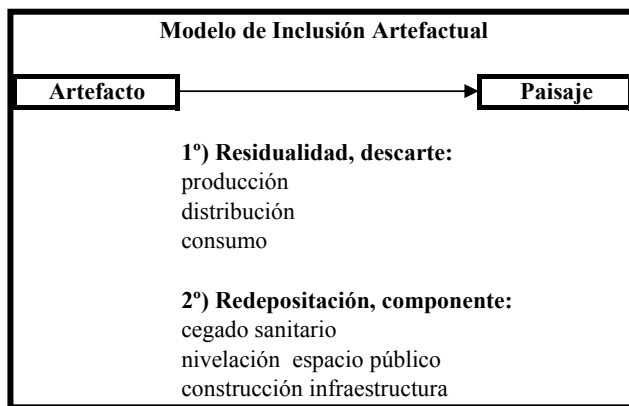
Modelo de Inclusión Artefactual

Artefacto

Paisaje

1º) Residualidad, descarte:
producción
distribución
consumo

2º) Redepositación, componente:
cegado sanitario
nivelación espacio público
construcción infraestructura